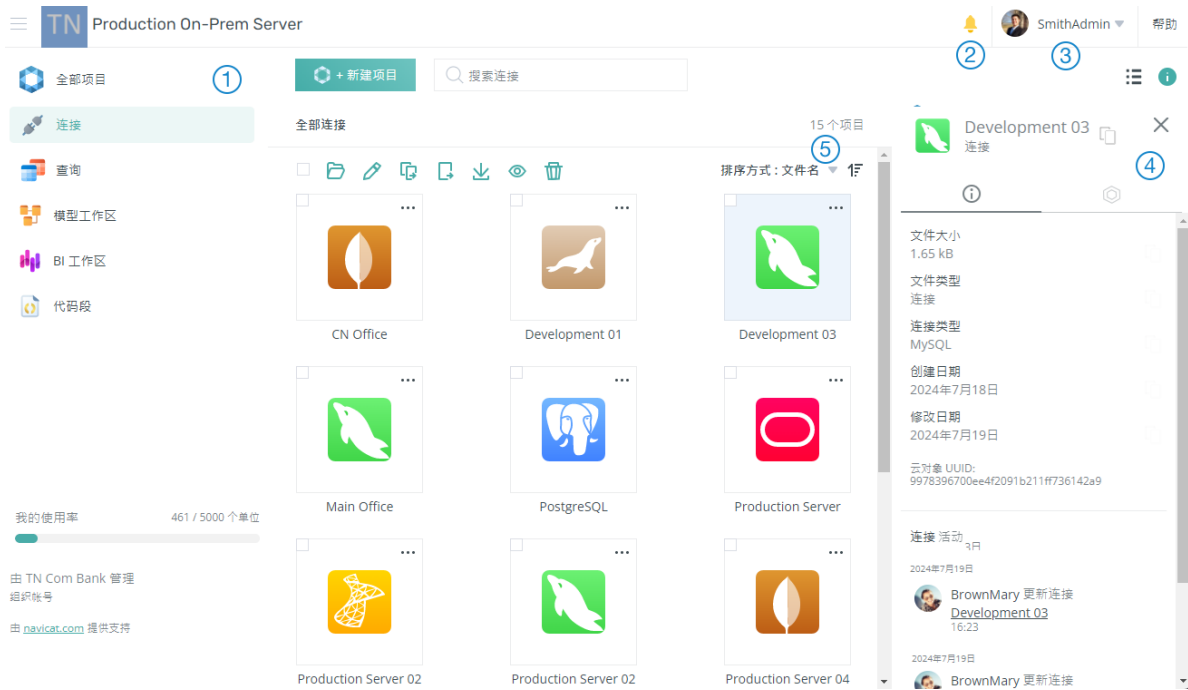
TN Production On-Prem Server

SmithAdmin

帮助

全部项目

连接

查询

模型工作区

BI 工作区

代码段

我的使用率 461 / 5000 个单位

由 TN Com Bank 管理

组织帐号

由 navicat.com 提供支持

① ② ③ ④ ⑤

+ 新建项目

搜索连接

全部连接 15 个项目

排序方式：文件名

CN Office

Development 01

Development 03

Main Office

PostgreSQL

Production Server

Production Server 02

Production Server 02

Production Server 04

Development 03

连接

文件大小

1.65 kB

文件类型

连接

连接类型

MySQL

创建日期

2024年7月18日

修改日期

2024年7月19日

云对象 UUID:

9978396700ee4f2091b211ff736142a9

连接 活动

2024年7月19日

BrownMary 更新连接

Development 03

16:23

2024年7月19日

BrownMary 更新连接